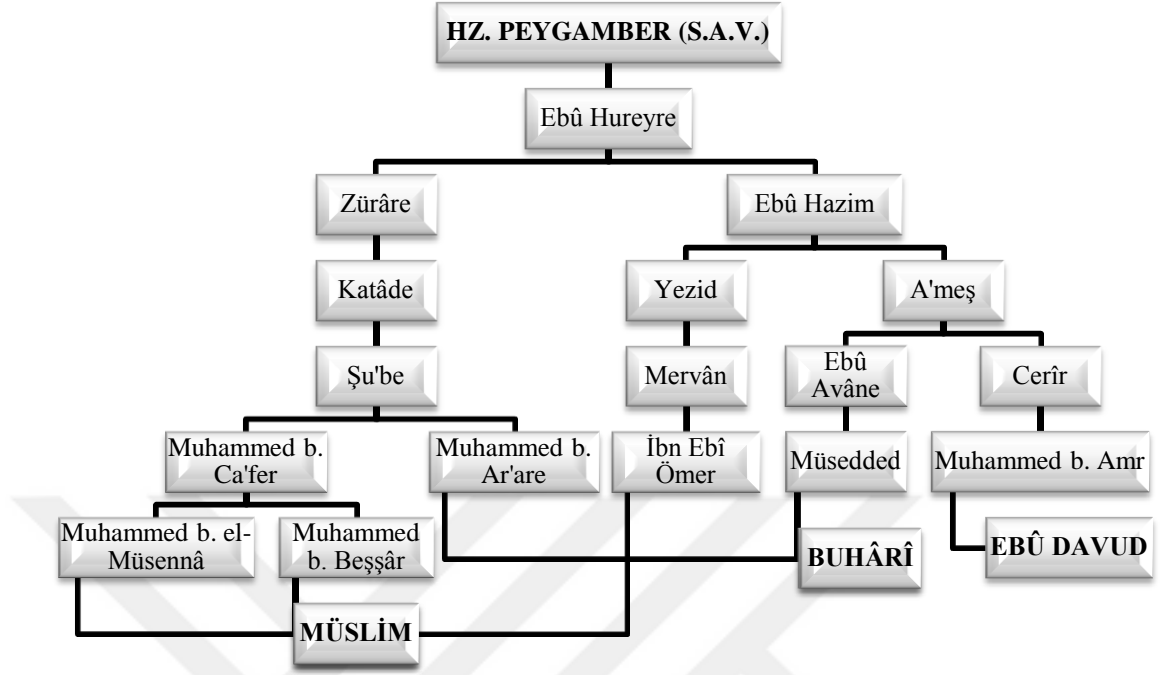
HZ. PEYGAMBER (S.A.V.)

Ebû Hureyre

Zürâre

Ebû Hazim

Katâde

Yezid

A'meş

Şu'be

Mervân

Ebû Avâne

Cerîr

Muhammed b. Ca'fer

Muhammed b. Ar'are

İbn Ebî Ömer

Müsedded

Muhammed b. Amr

Muhammed b. el-Müsennâ

Muhammed b. Beşşâr

BUHÂRÎ

EBÛ DAVUD

MÜSLİM